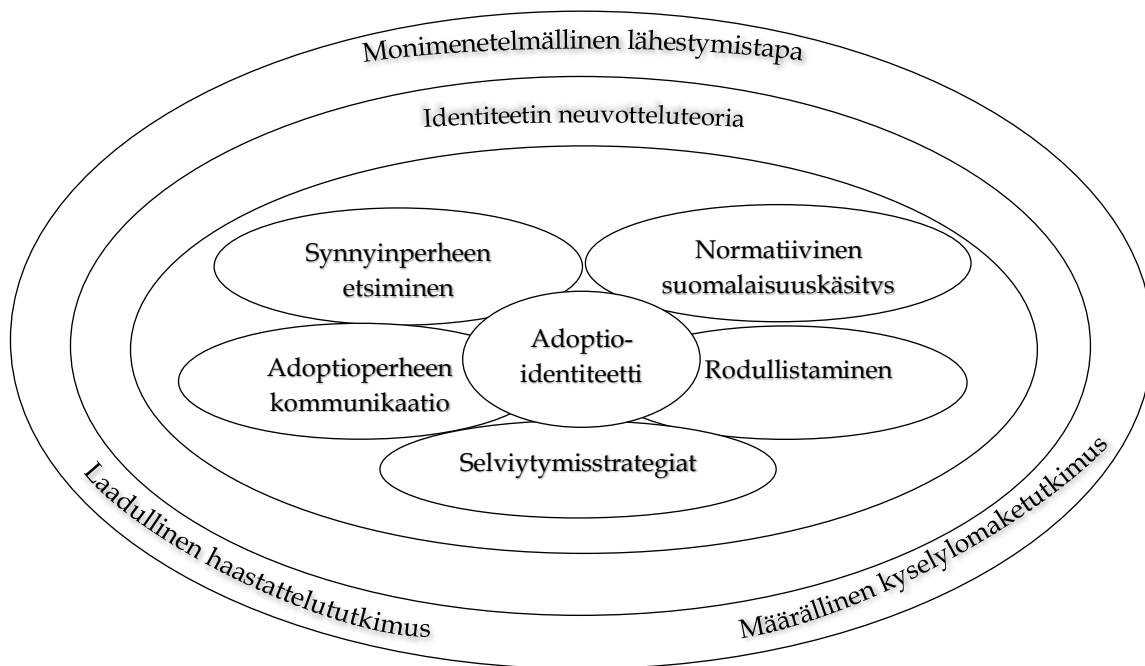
Monimenetelmällinen lähestymistapa

Identiteetin neuvotteluteoria

Synnyinperheen etsiminen

Normatiivinen suomalaisuuskäsitys

Adoptio-identiteetti

Adoptioperheen kommunikaatio

Rodullistaminen

Selviytymisstrategiat

Laadullinen haastattelututkimus

Määrällinen kyselylomaketutkimus